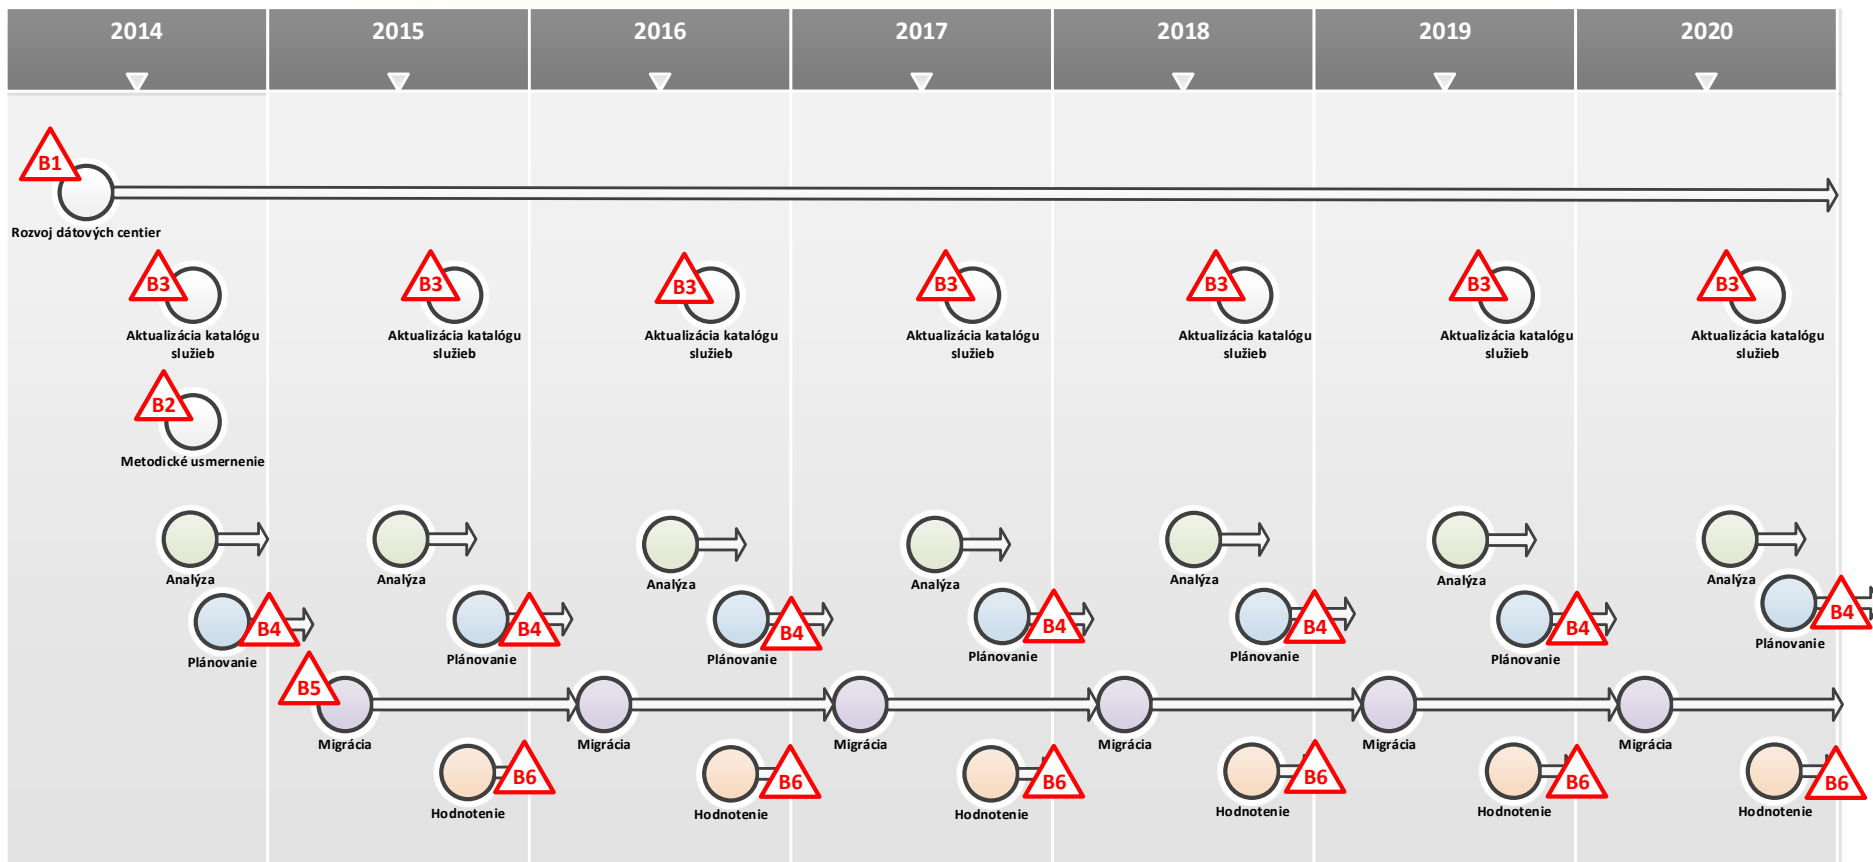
2014
2015
2016
2017
2018
2019
2020

B1
Rozvoj dátových centier

B3
Aktualizácia katalógu služieb
B3
Aktualizácia katalógu služieb
B3
Aktualizácia katalógu služieb
B3
Aktualizácia katalógu služieb
B3
Aktualizácia katalógu služieb
B3
Aktualizácia katalógu služieb
B3
Aktualizácia katalógu služieb

B2
Metodické usmernenie

Analýza
Analýza
Analýza
Analýza
Analýza
Analýza
Analýza

B4
Plánovanie
B4
Plánovanie
B4
Plánovanie
B4
Plánovanie
B4
Plánovanie
B4
Plánovanie
B4
Plánovanie

B5
Migrácia
Migrácia
Migrácia
Migrácia
Migrácia
Migrácia

B6
Hodnotenie
B6
Hodnotenie
B6
Hodnotenie
B6
Hodnotenie
B6
Hodnotenie
B6
Hodnotenie